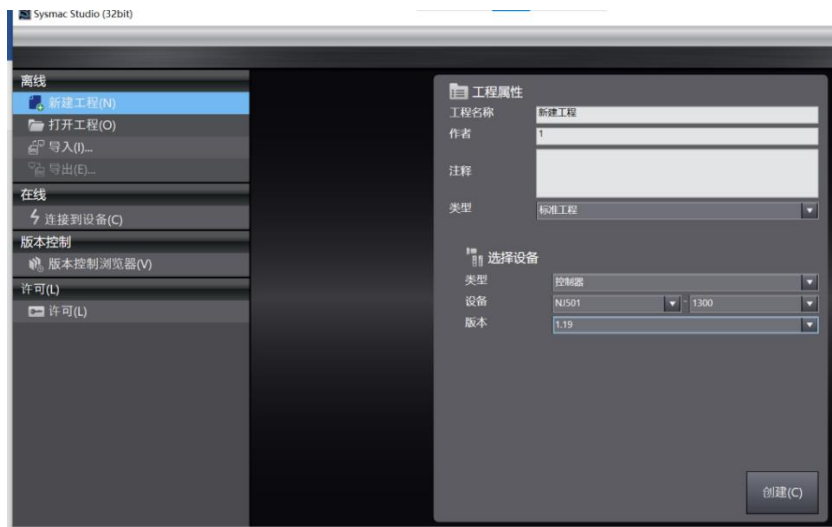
Sysmac Studio (32bit)

离线
新建工程(N)
打开工程(O)
导入(I)...
导出(E)...
在线
连接到设备(C)
版本控制
版本控制浏览器(V)
许可(L)
许可(L)

工程属性
工程名称 新建工程
作者 1
注释
类型 标准工程

选择设备
类型 控制器
设备 NJ501 - 1300
版本 1.19

创建(C)